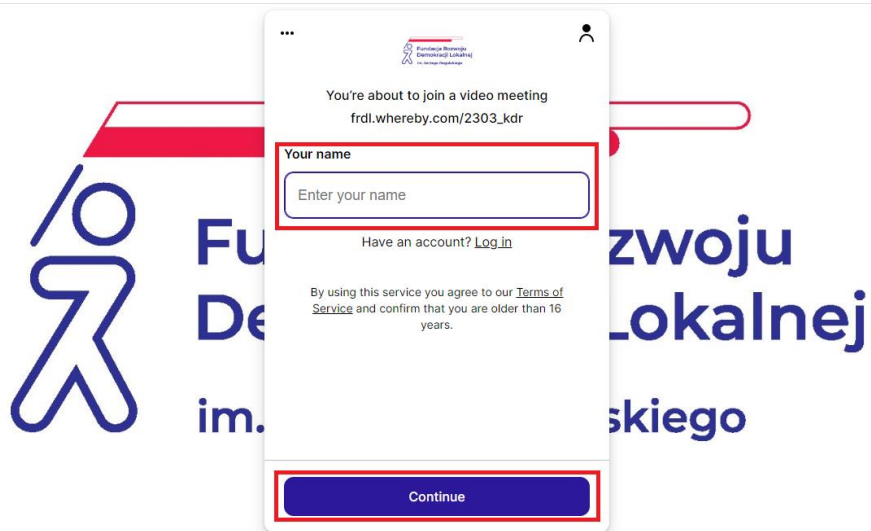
Fu zwoju
De Lokalnej
im. skiego

Fundacja Rozwoju Demokracji Lokalnej im. Jerzego Regulskiego

You're about to join a video meeting
frdl.whereby.com/2303_kdr

Your name
Enter your name

Have an account? Log in

By using this service you agree to our Terms of Service and confirm that you are older than 16 years.

Continue